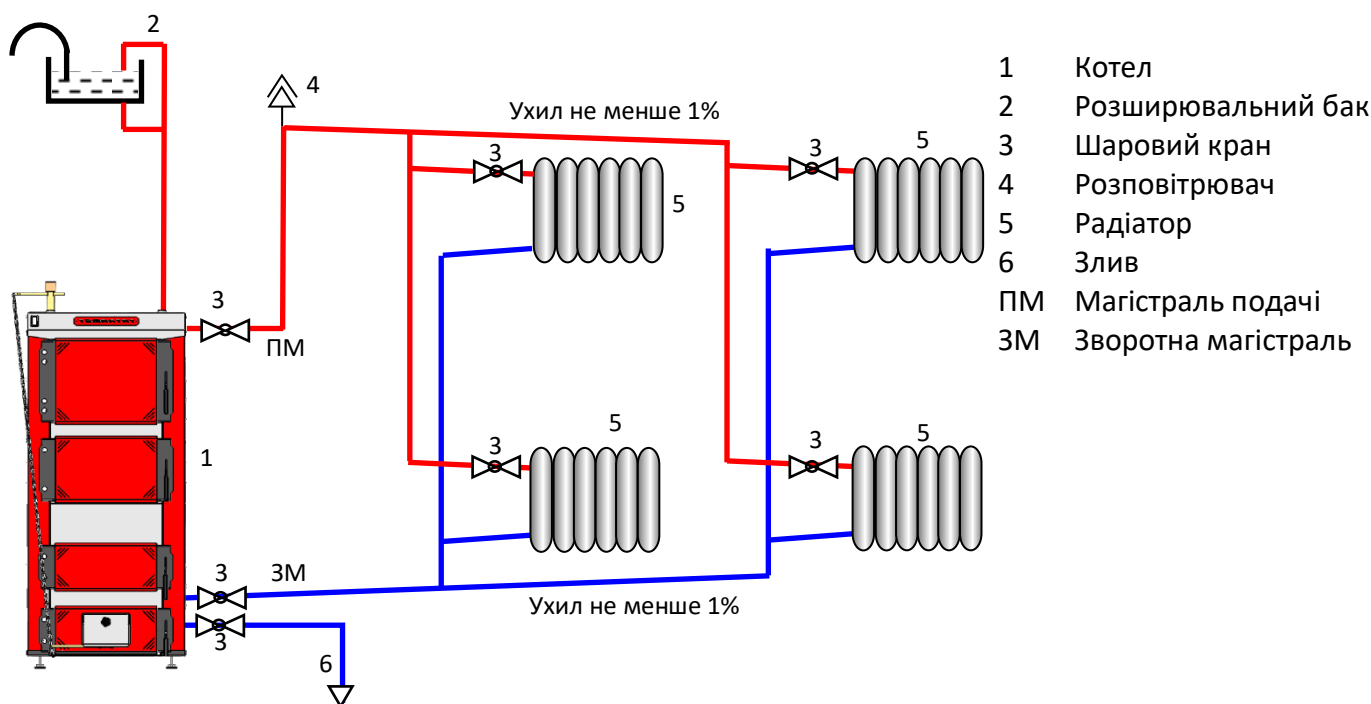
2

4

Ухил не менше 1%

3

5

3

5

5

3

ПМ

1

3

5

3

5

3

3

ЗМ

Ухил не менше 1%

3

6

1 Котел
2 Розширювальний бак
3 Шаровий кран
4 Розповітрювач
5 Радіатор
6 Злив
ПМ Магістраль подачі
ЗМ Зворотна магістраль